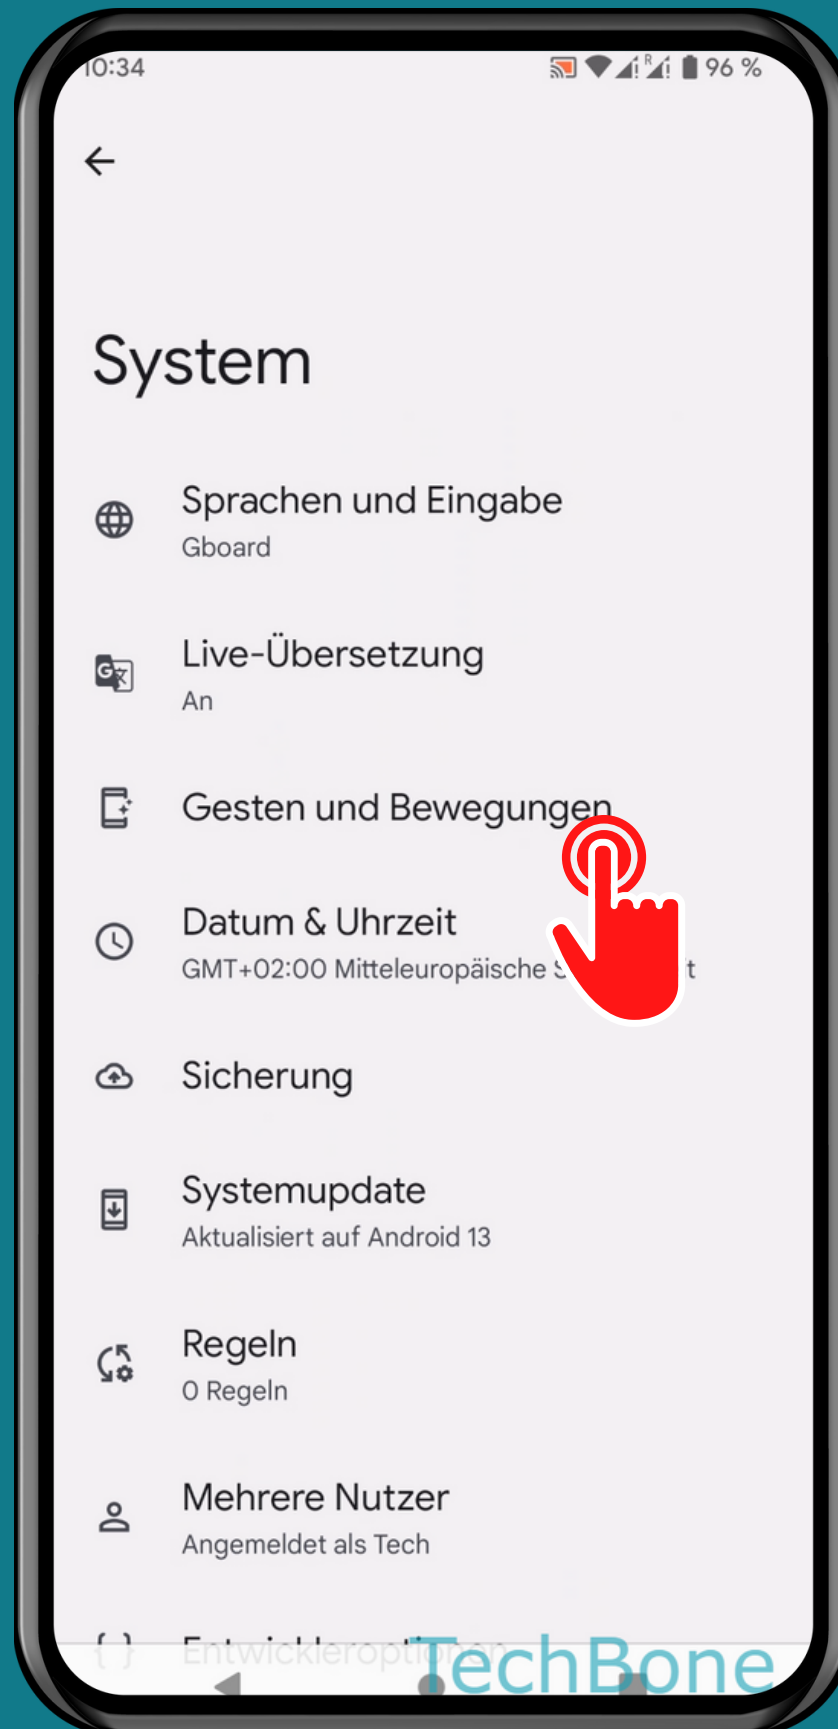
10:34
96 %

System

Sprachen und Eingabe
Gboard

Live-Übersetzung
An

Gesten und Bewegungen

Datum & Uhrzeit
GMT+02:00 Mitteleuropäische S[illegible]t

Sicherung

Systemupdate
Aktualisiert auf Android 13

Regeln
0 Regeln

Mehrere Nutzer
Angemeldet als Tech

Entwickleroptionen

TechBone